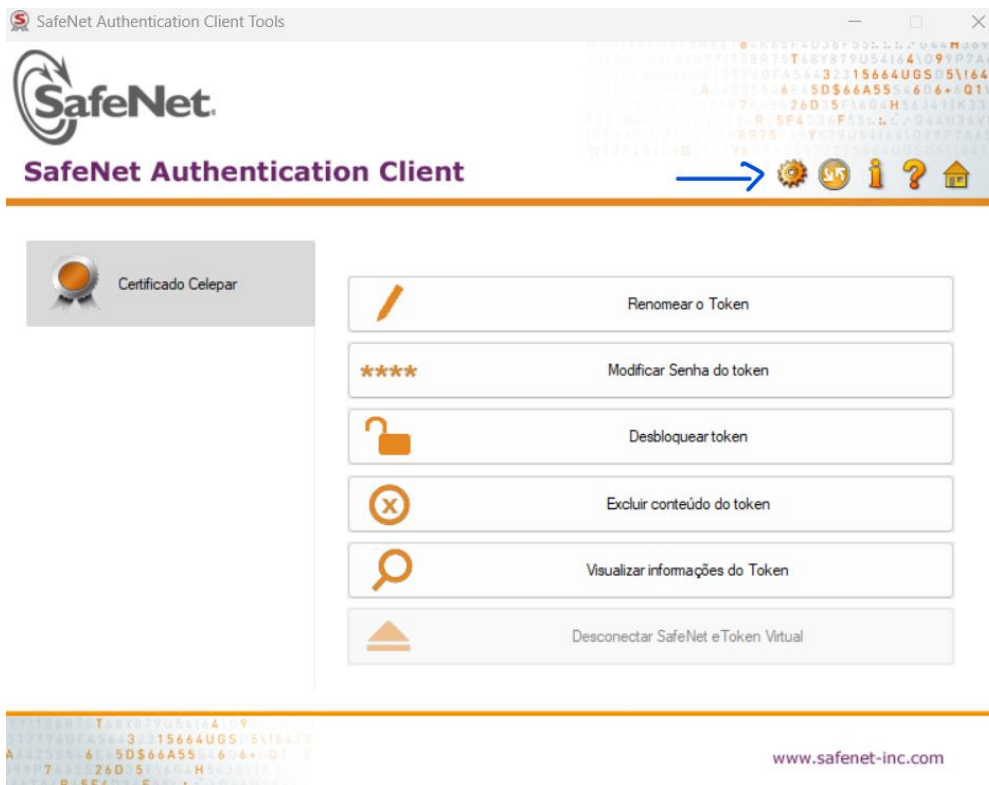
SafeNet Authentication Client Tools

SafeNet.

SafeNet Authentication Client

Certificado Celepar

Renomear o Token

Modificar Senha do token

Desbloquear token

Excluir conteúdo do token

Visualizar informações do Token

Desconectar SafeNet eToken Virtual

www.safenet-inc.com